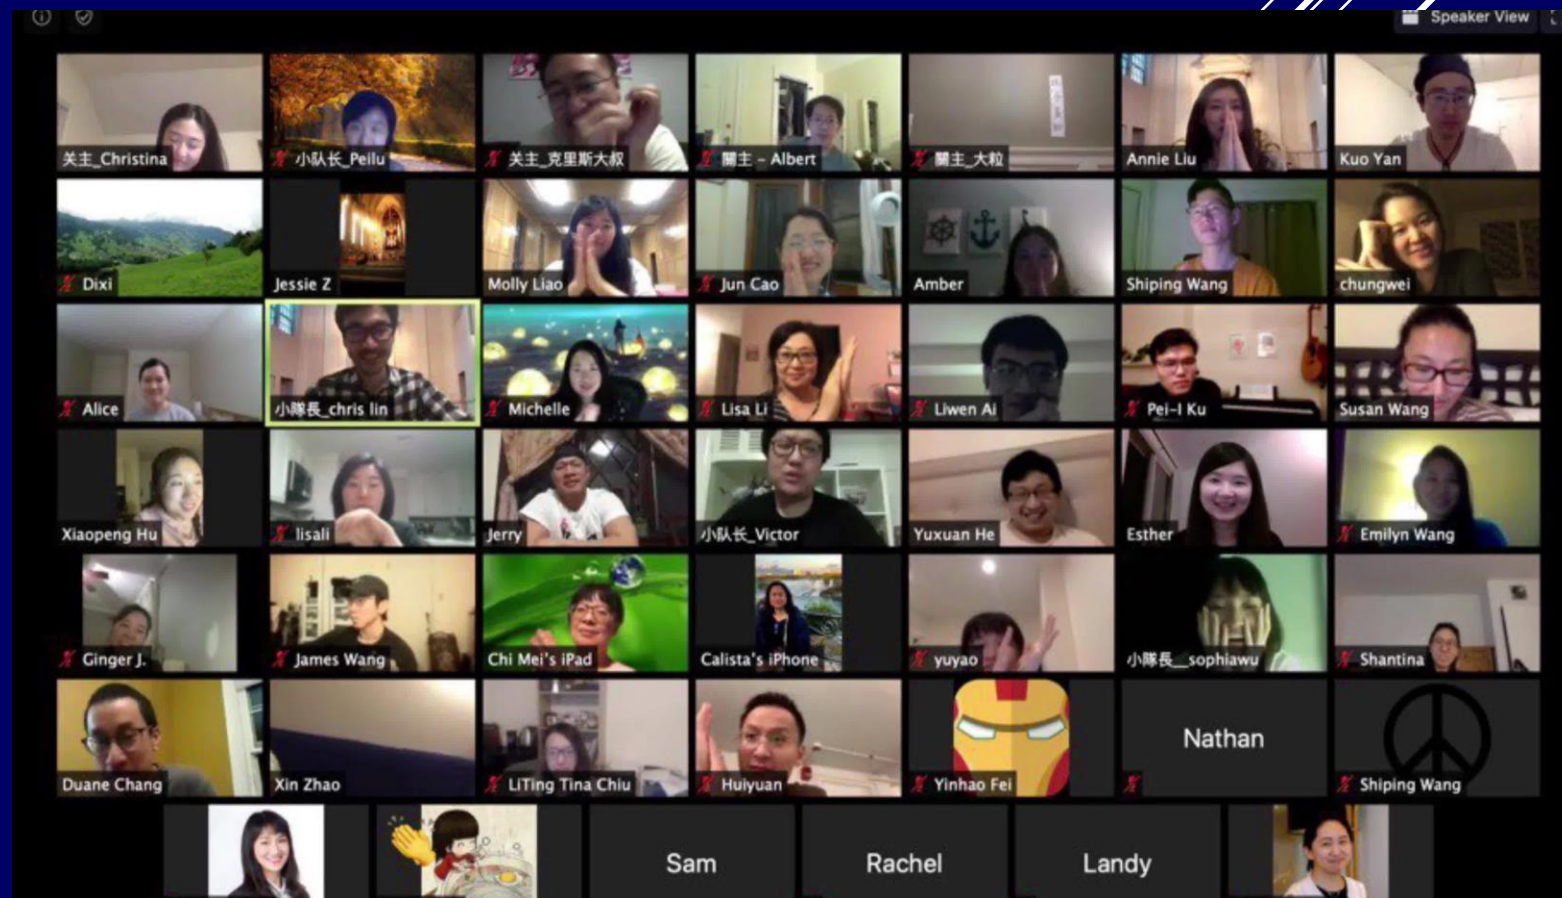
Speaker View

关主_Christina
小队长_Peilu
关主_克里斯大叔
關主 - Albert
關主_大粒
Annie Liu
Kuo Yan

Dixi
Jessie Z
Molly Liao
Jun Cao
Amber
Shiping Wang
chungwei

Alice
小隊長_chris lin
Michelle
Lisa Li
Liwen Ai
Pei-I Ku
Susan Wang

Xiaopeng Hu
lisali
Jerry
小队长_Victor
Yuxuan He
Esther
Emilyn Wang

Ginger J.
James Wang
Chi Mei's iPad
Calista's iPhone
yuyao
小隊長_sophiawu
Shantina

Duane Chang
Xin Zhao
LiTing Tina Chiu
Huiyuan
Yinhao Fei
Nathan
Shiping Wang

Sam
Rachel
Landy